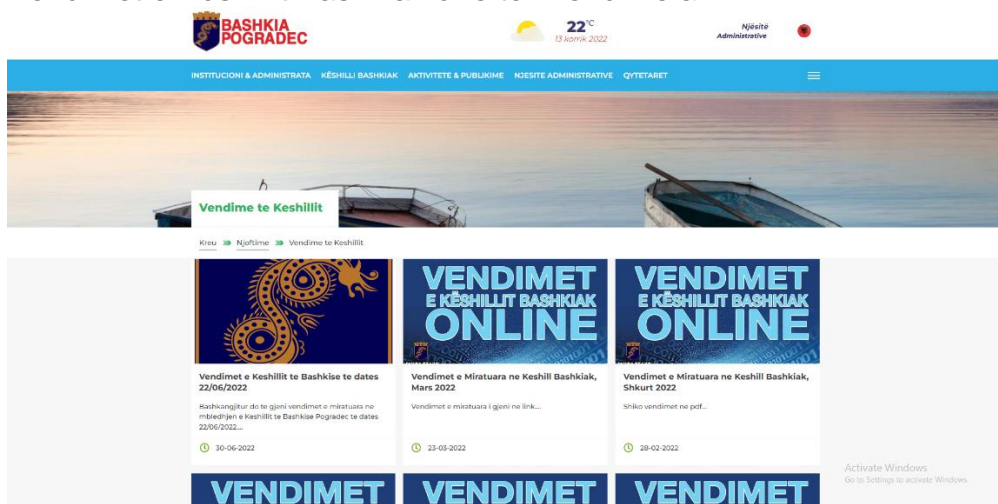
BASHKIA POGRADEC

22°C
13 korrik 2022

Njësitë Administrative

INSTITUCIONI & ADMINISTRATA   KËSHILLI BASHKIAK   AKTIVITETE & PUBLIKIME   NJESITE ADMINISTRATIVE   QYTETARET

Vendime te Keshillit

Kreu » Njoftime » Vendime te Keshillit

VENDIMET E KËSHILLIT BASHKIAK ONLINE

VENDIMET E KËSHILLIT BASHKIAK ONLINE

Vendimet e Keshillit te Bashkise te dates 22/06/2022

Bashkangjitur do te gjeni vendimet e miratuara ne mbledhjen e Keshillit te Bashkise Pogradec te dates 22/06/2022...

30-06-2022

Vendimet e Miratuara ne Keshill Bashkiak, Mars 2022

Vendimet e miratuara i gjeni ne link...

23-03-2022

Vendimet e Miratuara ne Keshill Bashkiak, Shkurt 2022

Shiko vendimet ne pdf...

28-02-2022

Activate Windows
Go to Settings to activate Windows.

VENDIMET

VENDIMET

VENDIMET